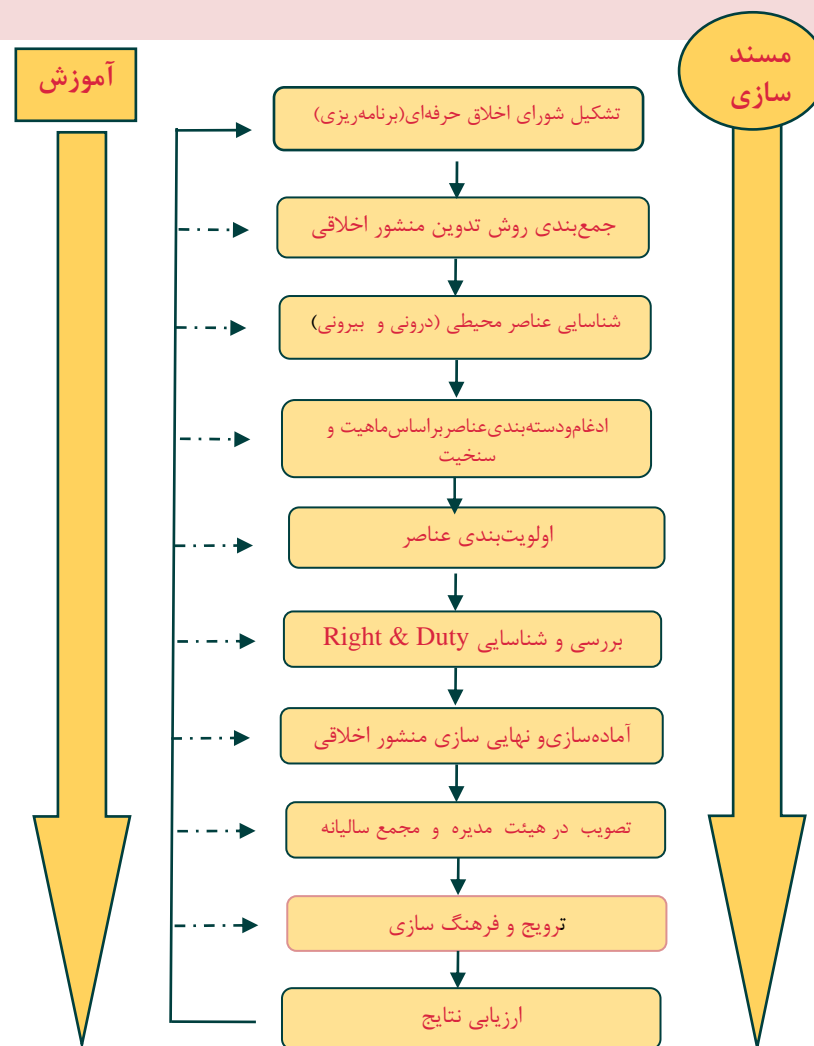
مستند سازی

آموزش

تشکیل شورای اخلاق حرفه‌ای(برنامه‌ریزی)

جمع‌بندی روش تدوین منشور اخلاقی

شناسایی عناصر محیطی (درونی و بیرونی)

ادغام‌ودسته‌بندی‌عناصربراساس‌ماهیت و سنخیت

اولویت‌بندی عناصر

بررسی و شناسایی Right & Duty

آماده‌سازی‌و نهایی سازی منشور اخلاقی

تصویب در هیئت مدیره و مجمع سالیانه

ترویج و فرهنگ سازی

ارزیابی نتایج